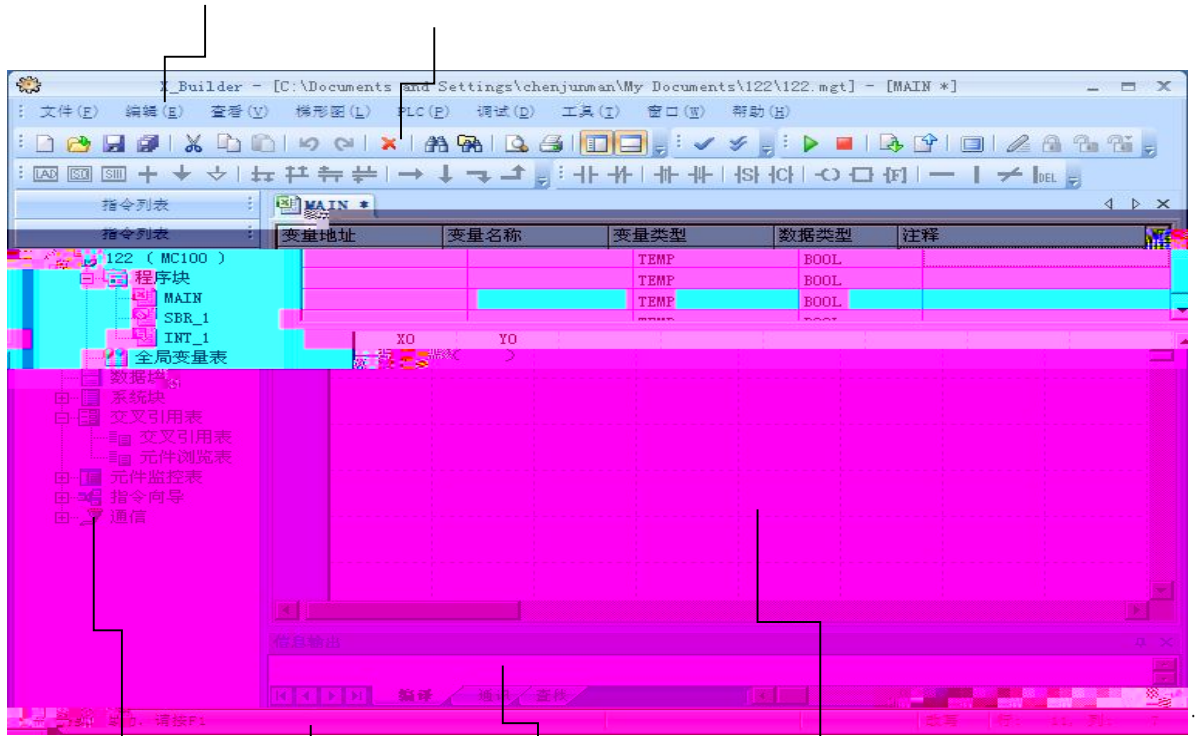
X_Builder - [C:\Documents and Settings\chenjunman\My Documents\122\122.mgt] - [MAIN *]

文件(F) 编辑(E) 查看(V) 梯形图(L) PLC(P) 调试(D) 工具(T) 窗口(W) 帮助(H)

LAD SCL SIII

指令列表

指令列表

MAIN *

| 变量地址 | 变量名称 | 变量类型 | 数据类型 | 注释 |
|---|---|---|---|---|
| | | TEMP | BOOL | |
| | | TEMP | BOOL | |
| | | TEMP | BOOL | |

122 ( MC100 )
程序块
MAIN
SBR_1
INT_1
全局变量表
数据块
系统块
交叉引用表
交叉引用表
元件浏览表
元件监控表
指令向导
通信

X0 Y0

信息输出

编译 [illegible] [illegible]

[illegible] 帮助，请按F1

改写 行: 12, 列: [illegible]